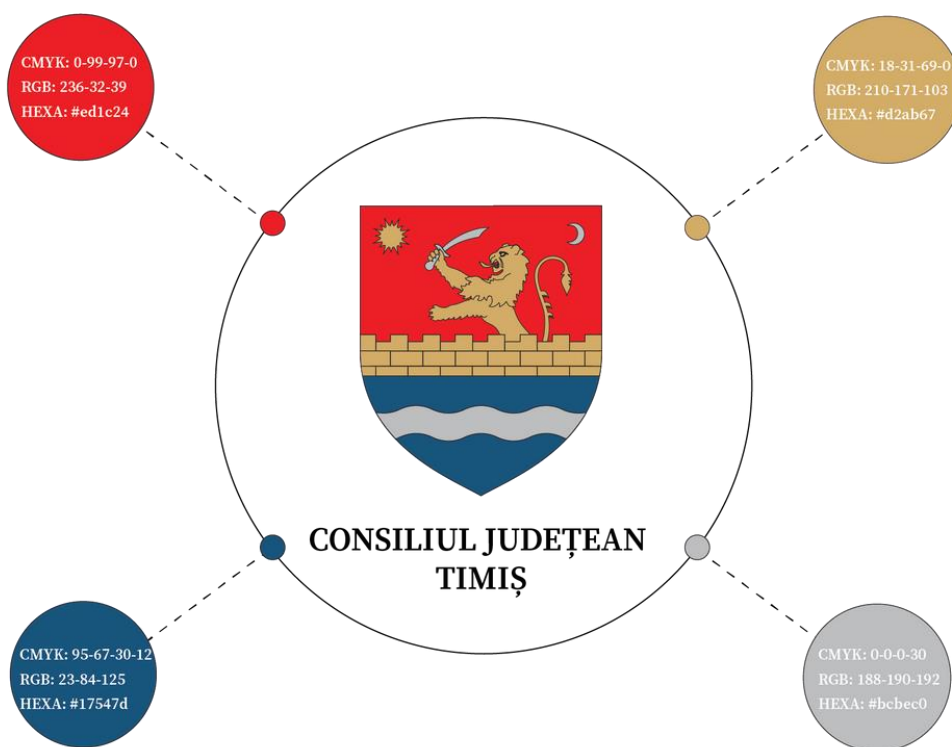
CMYK: 0-99-97-0
RGB: 236-32-39
HEXA: #ed1c24

CMYK: 18-31-69-0
RGB: 210-171-103
HEXA: #d2ab67

CONSILIUL JUDEȚEAN
TIMIȘ

CMYK: 95-67-30-12
RGB: 23-84-125
HEXA: #17547d

CMYK: 0-0-0-30
RGB: 188-190-192
HEXA: #bcbec0